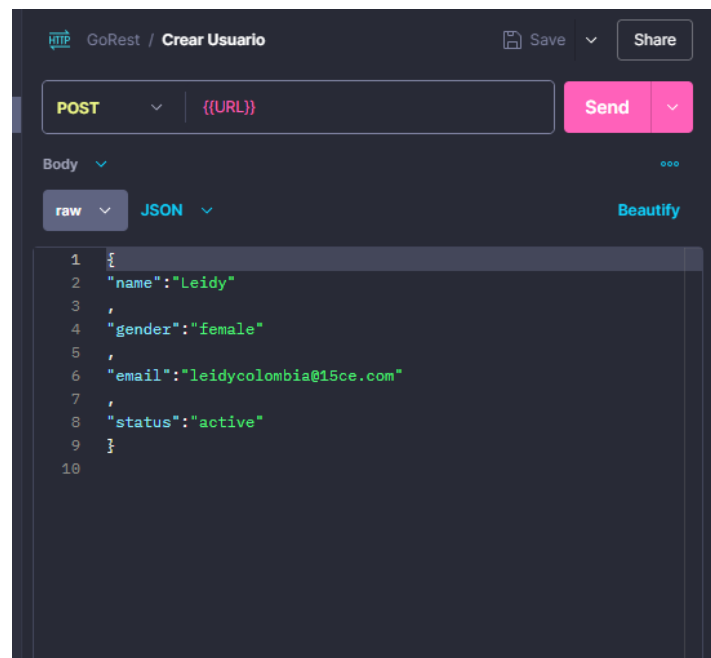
HTTP GoRest / Crear Usuario

Save

Share

POST

{{URL}}

Send

Body

ooo

raw

JSON

Beautify

1 {
2 "name":"Leidy"
3 ,
4 "gender":"female"
5 ,
6 "email":"leidycolombia@15ce.com"
7 ,
8 "status":"active"
9 }
10